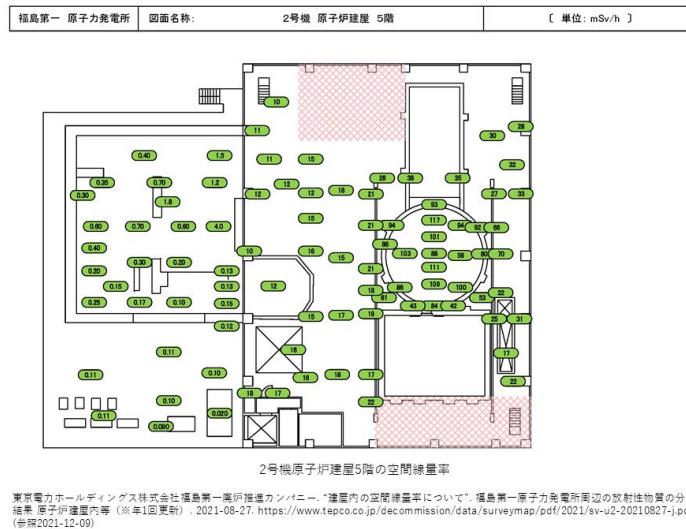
| 福島第一 原子力発電所 | 図面名称: | 2号機 原子炉建屋 5階 | 〔 単位: mSv/h 〕 |
|---|---|---|---|

10
11
0.40
1.5
11
15
0.35
0.70
1.2
12
18
28
36
35
30
26
32
0.30
1.8
12
21
93
27
33
0.60
0.70
0.60
4.0
15
21
94
117
94
92
66
0.40
10
16
88
101
80
70
0.30
0.20
15
103
66
56
0.20
0.13
21
111
0.15
0.13
12
18
86
109
100
53
0.25
0.17
0.10
0.15
61
43
84
42
22
15
17
19
25
31
0.12
18
17
0.11
0.11
0.10
18
18
17
22
0.10
18
17
0.11
0.020
22
0.090

2号機原子炉建屋5階の空間線量率

東京電力ホールディングス株式会社福島第一廃炉推進カンパニー. "建屋内の空間線量率について". 福島第一原子力発電所周辺の放射性物質の分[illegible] 結果 原子炉建屋内等（※年1回更新）. 2021-08-27. https://www.tepco.co.jp/decommission/data/surveymap/pdf/2021/sv-u2-20210827-j.p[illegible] (参照2021-12-09)